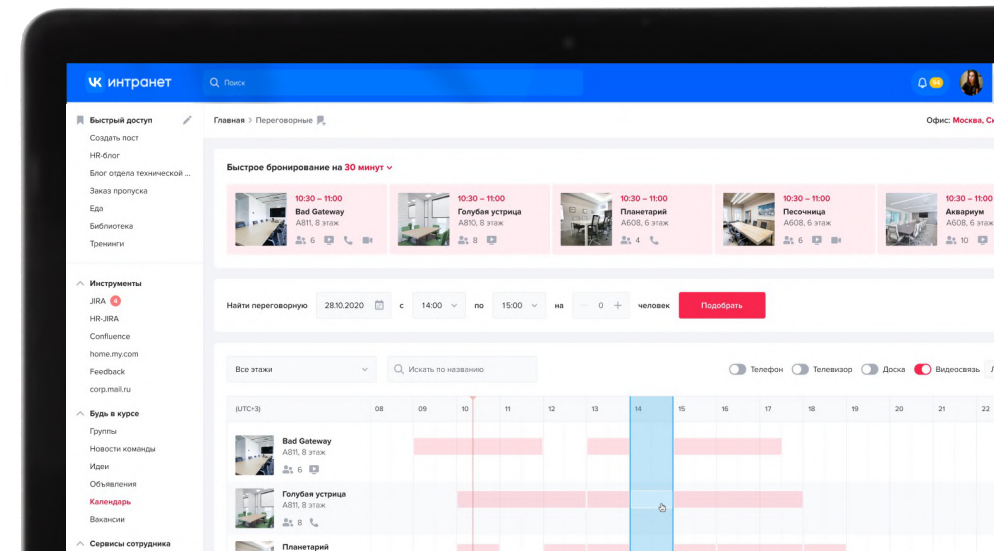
интранет

Поиск

34

Быстрый доступ
Создать пост
HR-блог
Блог отдела технической ...
Заказ пропуска
Еда
Библиотека
Тренинги

Инструменты
JIRA 4
HR-JIRA
Confluence
home.my.com
Feedback
corp.mail.ru

Будь в курсе
Группы
Новости команды
Идеи
Объявления
Календарь
Вакансии

Сервисы сотрудника

Главная > Переговорные

Офис: Москва, С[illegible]

Быстрое бронирование на 30 минут

10:30 – 11:00
Bad Gateway
A811, 8 этаж
6

10:30 – 11:00
Голубая устрица
A810, 8 этаж
8

10:30 – 11:00
Планетарий
A608, 6 этаж
4

10:30 – 11:00
Песочница
A608, 6 этаж
6

10:30 – 11:00
Аквариум
A811, 6 этаж
10

Найти переговорную 28.10.2020 с 14:00 по 15:00 на 0 человек Подобрать

Все этажи
Искать по названию
Телефон Телевизор Доска Видеосвязь

| (UTC+3) | 08 | 09 | 10 | 11 | 12 | 13 | 14 | 15 | 16 | 17 | 18 | 19 | 20 | 21 | 22 |
|---|---|---|---|---|---|---|---|---|---|---|---|---|---|---|---|
| Bad Gateway A811, 8 этаж 6 | | | | | | | | | | | | | | | |
| Голубая устрица A811, 8 этаж 8 | | | | | | | | | | | | | | | |
| Планетарий | | | | | | | | | | | | | | | |